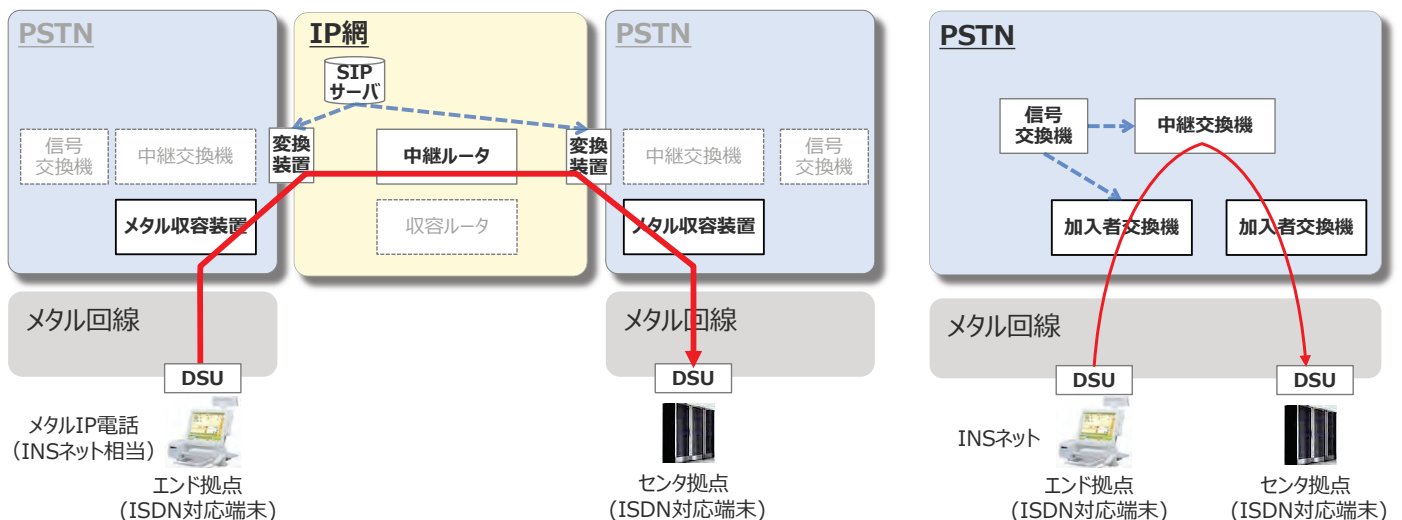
PSTN

信号
交換機

中継交換機

メタル収容装置

メタル回線

DSU

メタルIP電話
（INSネット相当）

エンド拠点
（ISDN対応端末）

IP網

SIP
サーバ

変換
装置

中継ルータ

収容ルータ

変換
装置

PSTN

中継交換機

信号
交換機

メタル収容装置

メタル回線

DSU

センタ拠点
（ISDN対応端末）

PSTN

信号
交換機

中継交換機

加入者交換機

加入者交換機

メタル回線

DSU

DSU

INSネット

エンド拠点
（ISDN対応端末）

センタ拠点
（ISDN対応端末）